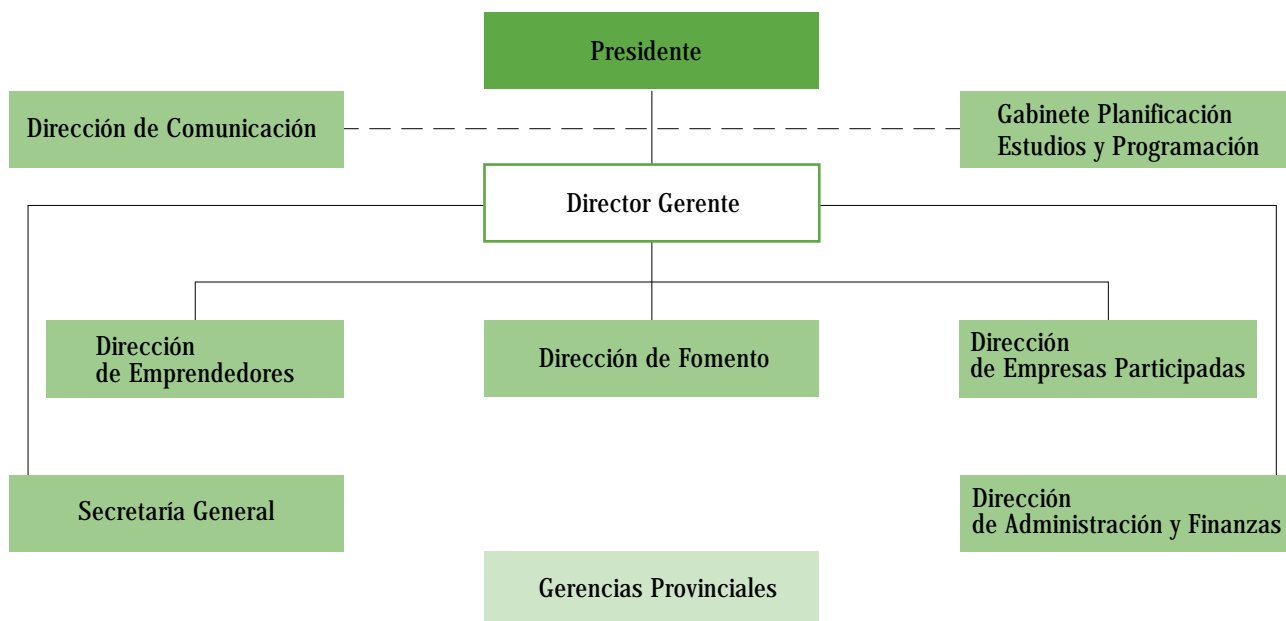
Presidente

Dirección de Comunicación

Gabinete Planificación
Estudios y Programación

Director Gerente

Dirección
de Emprendedores

Dirección de Fomento

Dirección
de Empresas Participadas

Secretaría General

Dirección
de Administración y Finanzas

Gerencias Provinciales